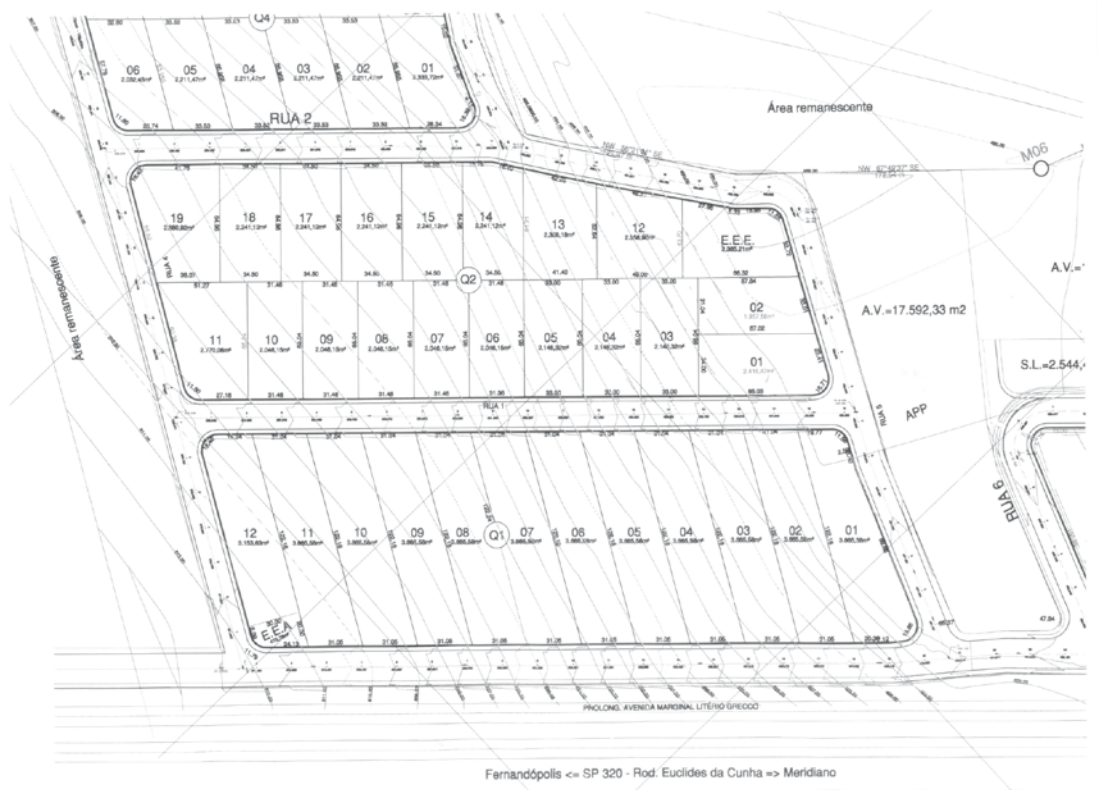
Q4

06
2.092,45m²

05
2.211,47m²

04
2.211,47m²

03
2.211,47m²

02
2.211,47m²

01
2.355,72m²

RUA 2

Área remanescente

M06

19
2.886,80m²

18
2.241,12m²

17
2.241,12m²

16
2.241,12m²

15
2.241,12m²

14
2.241,12m²

13
2.508,18m²

12
2.356,90m²

E.E.E.
2.385,21m²

A.V.=

Q2

11
2.770,06m²

10
2.048,15m²

09
2.048,15m²

08
2.048,15m²

07
2.048,15m²

06
2.048,15m²

05
2.146,30m²

04
2.146,30m²

03
2.146,30m²

02

01

A.V.=17.592,33 m2

S.L.=2.544,

Área remanescente

RUA 1

RUA 5

APP

RUA 6

12
3.153,63m²

11
3.865,58m²

10
3.865,58m²

09
3.865,58m²

08
3.865,58m²

Q1

07
3.865,58m²

06
3.865,58m²

05
3.865,58m²

04
3.865,58m²

03
3.865,58m²

02
3.865,58m²

01
3.865,58m²

E.E.A.

PROLONG. AVENIDA MARGINAL LITÉRIO GRECCO

Fernandópolis <= SP 320 - Rod. Euclides da Cunha => Meridiano